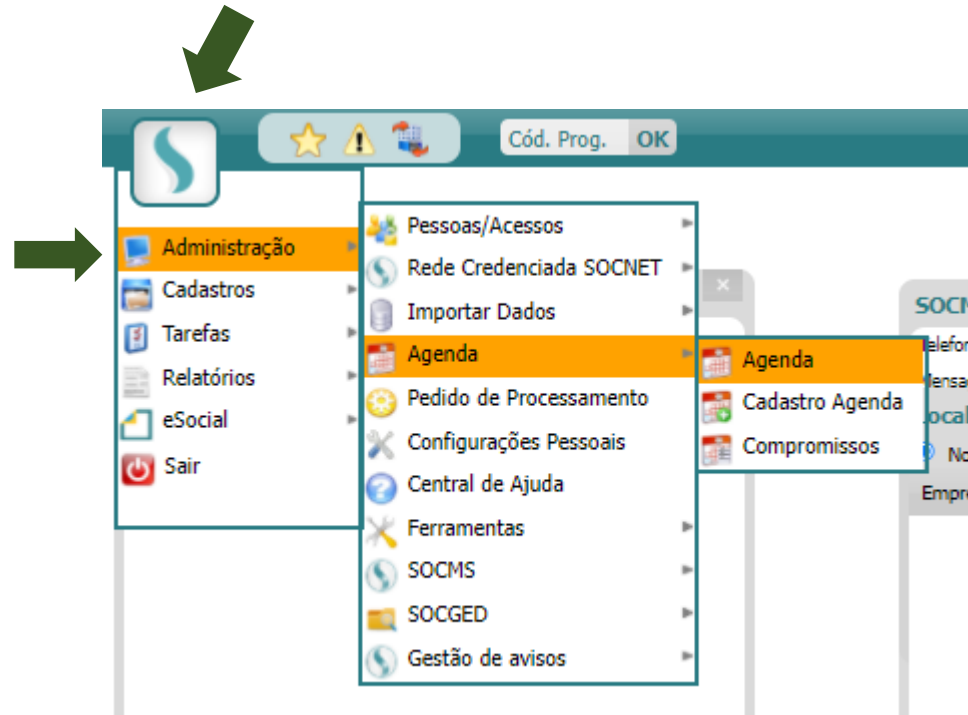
Cód. Prog. OK

Administração
Cadastros
Tarefas
Relatórios
eSocial
Sair

Pessoas/Acessos
Rede Credenciada SOCNET
Importar Dados
Agenda
Pedido de Processamento
Configurações Pessoais
Central de Ajuda
Ferramentas
SOCMS
SOCGED
Gestão de avisos

Agenda
Cadastro Agenda
Compromissos

SOC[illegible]
Telefo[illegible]
Mensa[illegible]
Local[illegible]
No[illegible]
Empr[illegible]